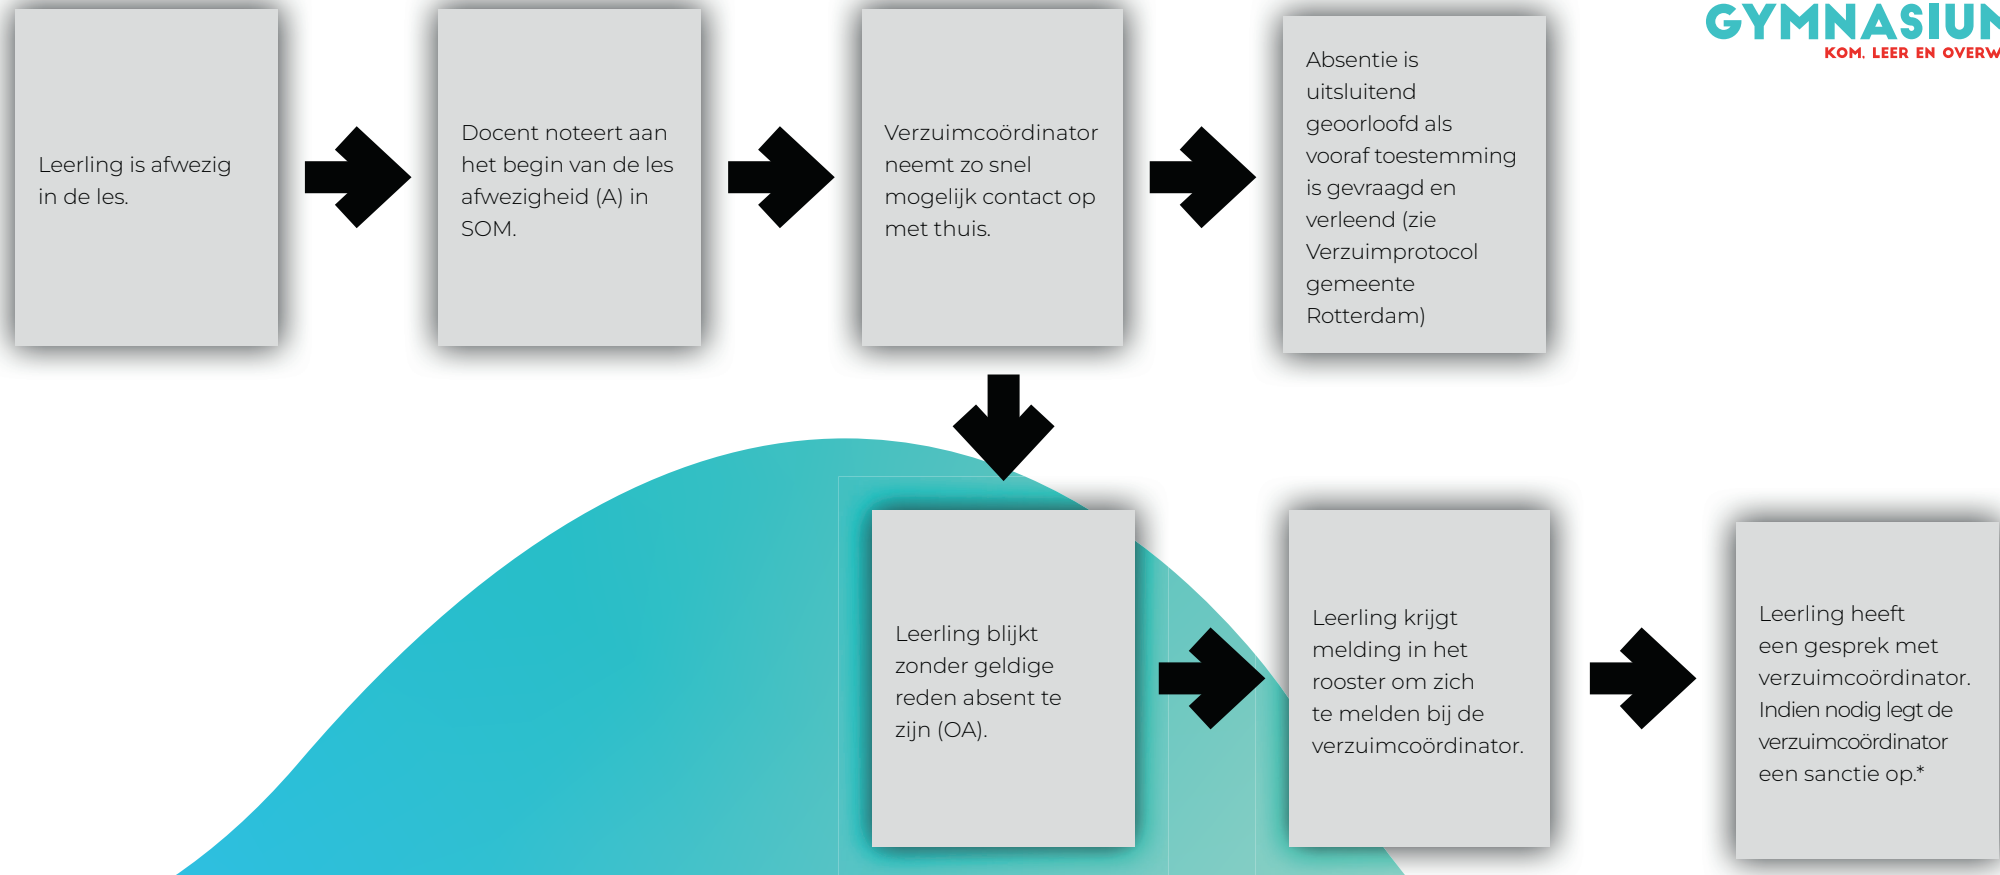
GYMNASIUN
KOM. LEER EN OVERW

Leerling is afwezig in de les.

Docent noteert aan het begin van de les afwezigheid (A) in SOM.

Verzuimcoördinator neemt zo snel mogelijk contact op met thuis.

Absentie is uitsluitend geoorloofd als vooraf toestemming is gevraagd en verleend (zie Verzuimprotocol gemeente Rotterdam)

Leerling blijkt zonder geldige reden absent te zijn (OA).

Leerling krijgt melding in het rooster om zich te melden bij de verzuimcoördinator.

Leerling heeft een gesprek met verzuimcoördinator. Indien nodig legt de verzuimcoördinator een sanctie op.*